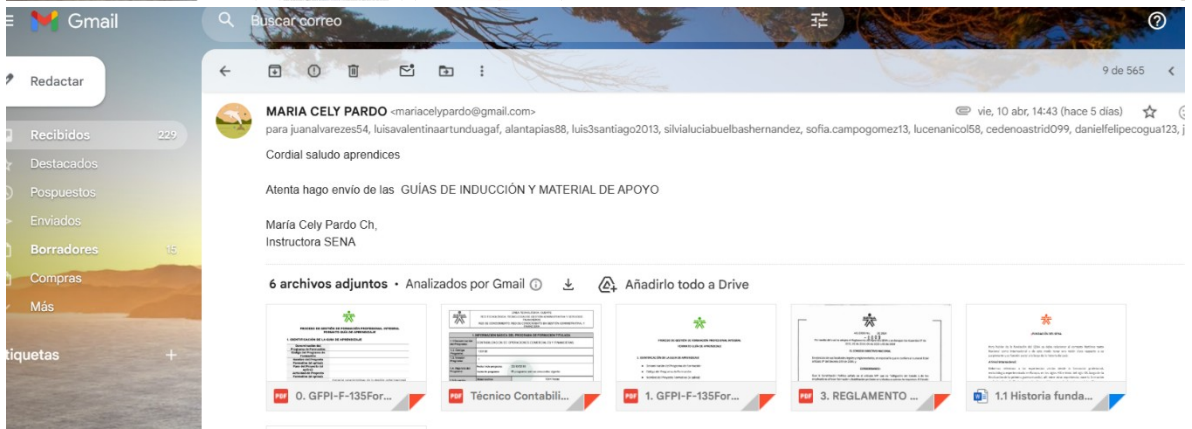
Gmail
Buscar correo
Redactar
Recibidos 229
Destacados
Pospuestos
Enviados
Borradores 15
Compras
Más
Etiquetas +
9 de 565
MARIA CELY PARDO <mariacelypardo@gmail.com>
vie, 10 abr, 14:43 (hace 5 días)
para juanalvarezes54, luisavalentinaartunduagaf, alantapias88, luis3santiago2013, silvialuciabuelbashernandez, sofia.campogomez13, lucenanicol58, cedenoastrid099, danielfelipecogua123, j
Cordial saludo aprendices

Atenta hago envío de las GUÍAS DE INDUCCIÓN Y MATERIAL DE APOYO

María Cely Pardo Ch,
Instructora SENA

6 archivos adjuntos • Analizados por Gmail
Añadirlo todo a Drive
0. GFPI-F-135For...
Técnico Contabili...
1. GFPI-F-135For...
3. REGLAMENTO ...
1.1 Historia funda...